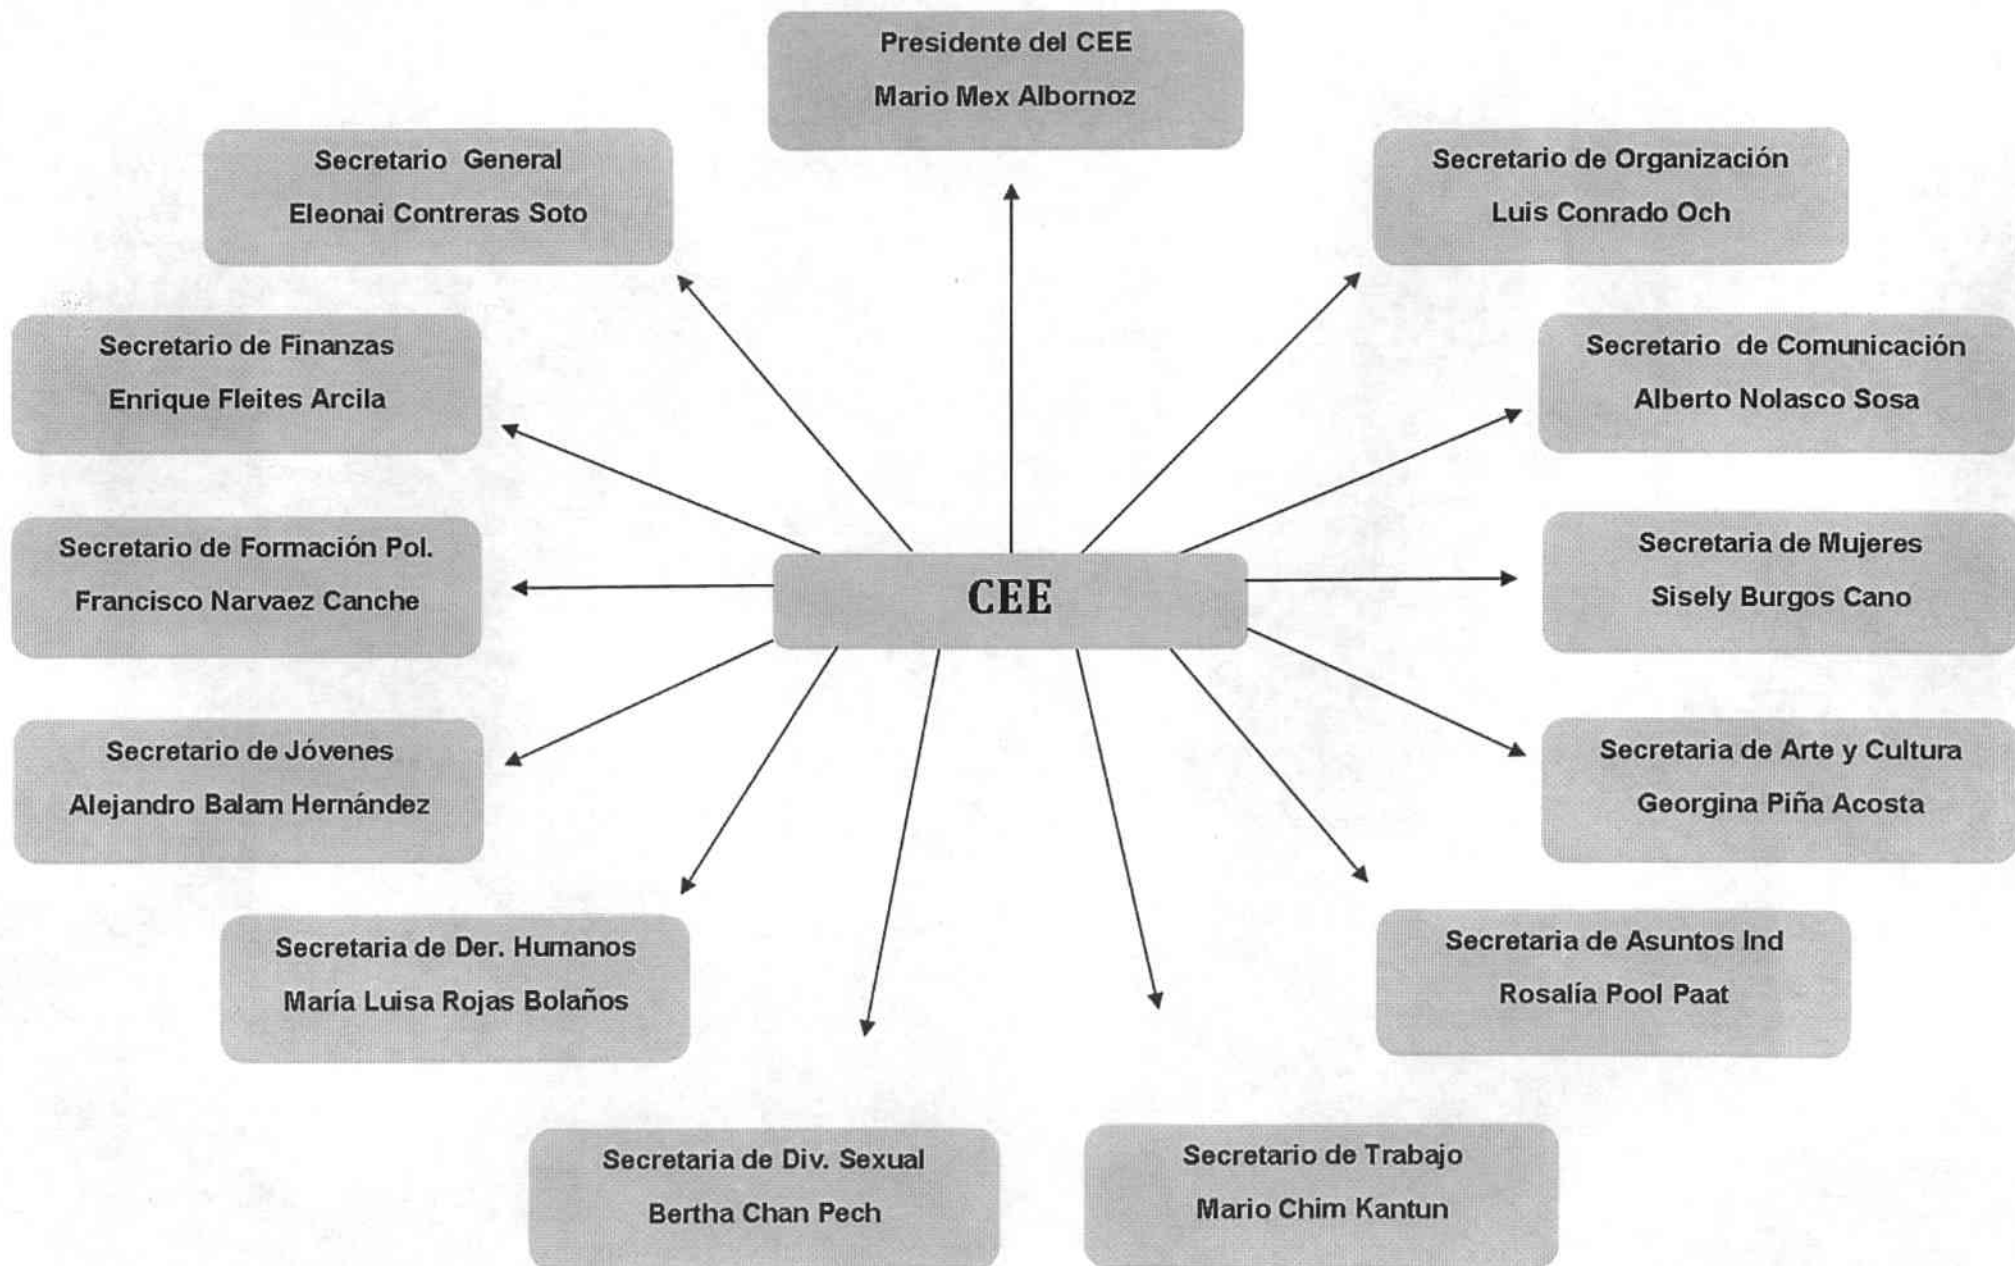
Presidente del CEE
Mario Mex Albornoz

Secretario General
Eleonai Contreras Soto

Secretario de Organización
Luis Conrado Och

Secretario de Finanzas
Enrique Fleites Arcila

Secretario de Comunicación
Alberto Nolasco Sosa

Secretario de Formación Pol.
Francisco Narvaez Canche

CEE

Secretaria de Mujeres
Sisely Burgos Cano

Secretario de Jóvenes
Alejandro Balam Hernández

Secretaria de Arte y Cultura
Georgina Piña Acosta

Secretaria de Der. Humanos
María Luisa Rojas Bolaños

Secretaria de Asuntos Ind
Rosalía Pool Paat

Secretaria de Div. Sexual
Bertha Chan Pech

Secretario de Trabajo
Mario Chim Kantun